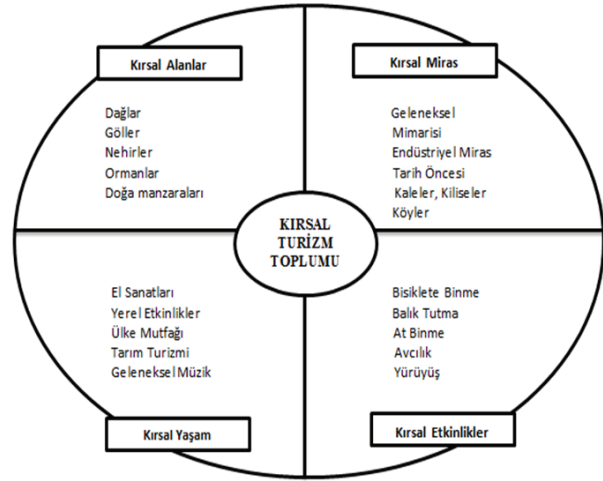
Kırsal Alanlar

Dağlar
Göller
Nehirler
Ormanlar
Doğa manzaraları

Kırsal Miras

Geleneksel
Mimarisi
Endüstriyel Miras
Tarih Öncesi
Kaleler, Kiliseler
Köyler

KIRSAL
TURİZM
TOPLUMU

El Sanatları
Yerel Etkinlikler
Ülke Mutfağı
Tarım Turizmi
Geleneksel Müzik

Kırsal Yaşam

Bisiklete Binme
Balık Tutma
At Binme
Avcılık
Yürüyüş

Kırsal Etkinlikler